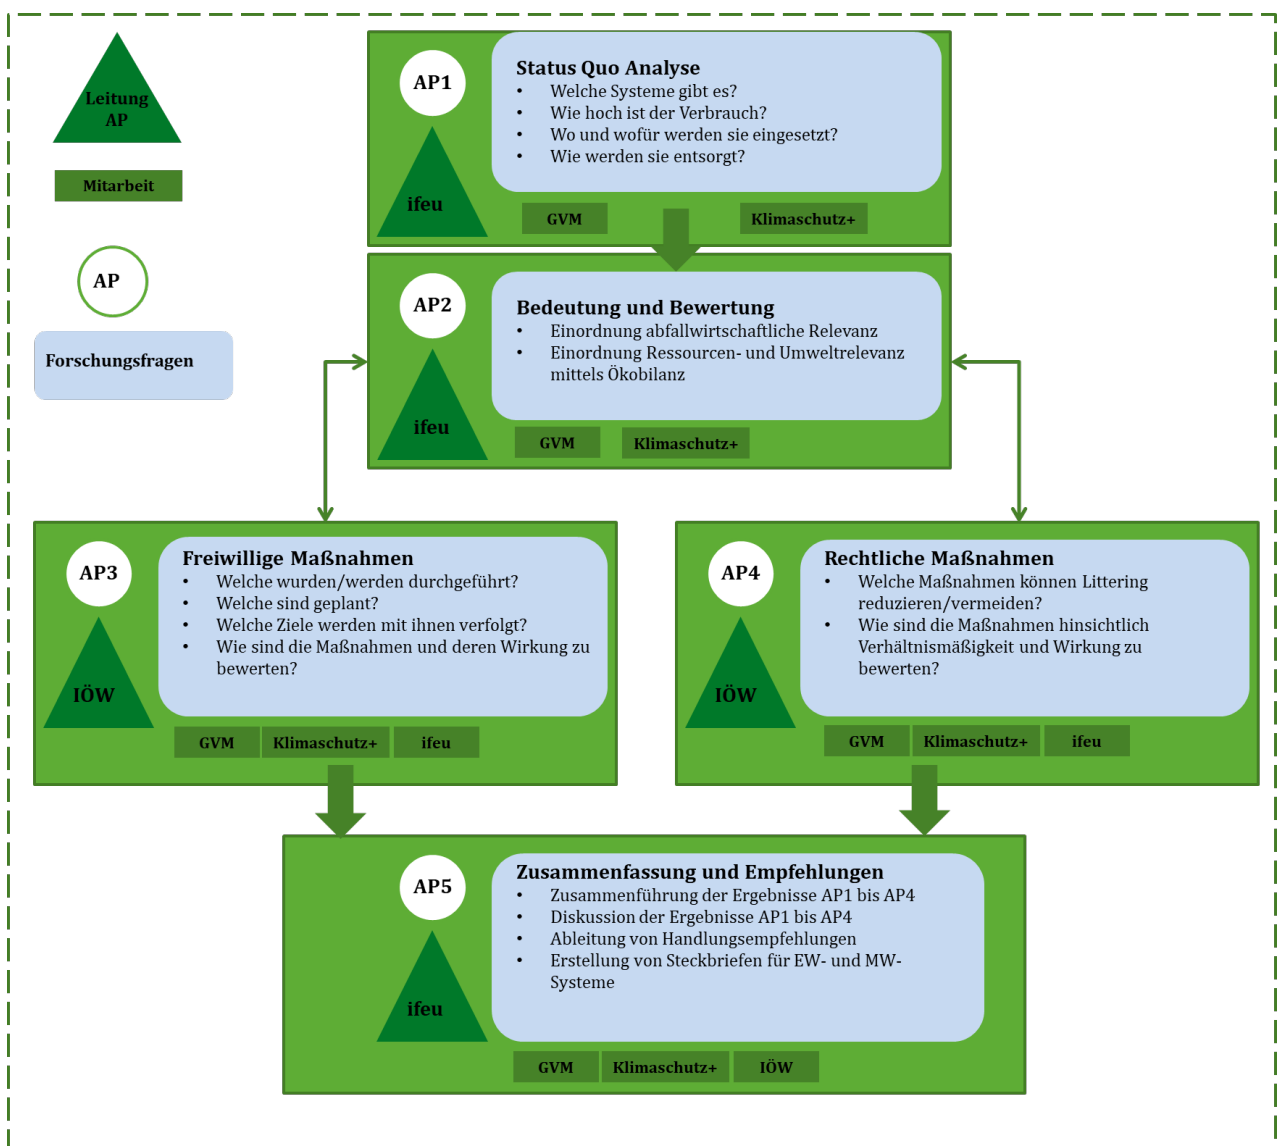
Leitung AP

Mitarbeit

AP

Forschungsfragen

AP1

ifeu

Status Quo Analyse
- Welche Systeme gibt es?
- Wie hoch ist der Verbrauch?
- Wo und wofür werden sie eingesetzt?
- Wie werden sie entsorgt?

GVM
Klimaschutz+

AP2

ifeu

Bedeutung und Bewertung
- Einordnung abfallwirtschaftliche Relevanz
- Einordnung Ressourcen- und Umweltrelevanz mittels Ökobilanz

GVM
Klimaschutz+

AP3

IÖW

Freiwillige Maßnahmen
- Welche wurden/werden durchgeführt?
- Welche sind geplant?
- Welche Ziele werden mit ihnen verfolgt?
- Wie sind die Maßnahmen und deren Wirkung zu bewerten?

GVM
Klimaschutz+
ifeu

AP4

IÖW

Rechtliche Maßnahmen
- Welche Maßnahmen können Littering reduzieren/vermeiden?
- Wie sind die Maßnahmen hinsichtlich Verhältnismäßigkeit und Wirkung zu bewerten?

GVM
Klimaschutz+
ifeu

AP5

ifeu

Zusammenfassung und Empfehlungen
- Zusammenführung der Ergebnisse AP1 bis AP4
- Diskussion der Ergebnisse AP1 bis AP4
- Ableitung von Handlungsempfehlungen
- Erstellung von Steckbriefen für EW- und MW-Systeme

GVM
Klimaschutz+
IÖW